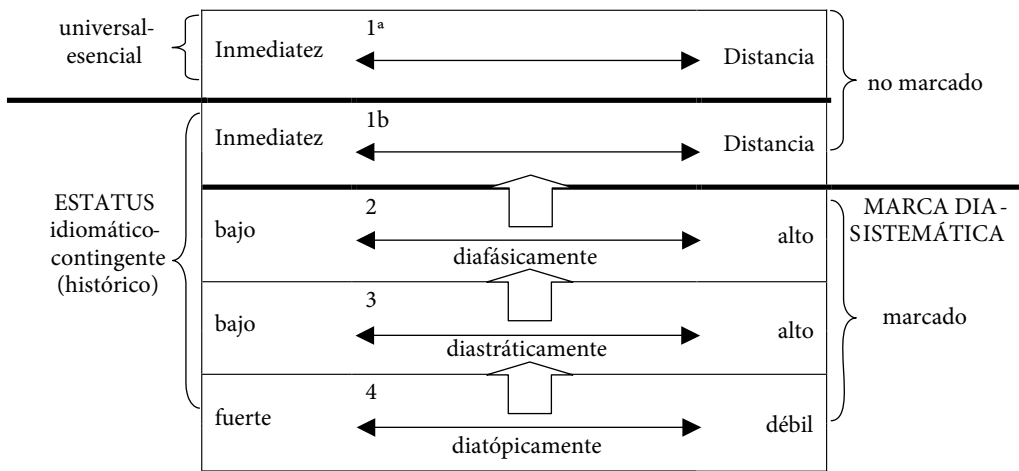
universal-esencial

Inmediatez 1ª Distancia

no marcado

Inmediatez 1b Distancia

ESTATUS idiomático-contingente (histórico)

bajo 2 alto
diafásicamente

MARCA DIA-SISTEMÁTICA

bajo 3 alto
diastráticamente

marcado

fuerte 4 débil
diatópicamente